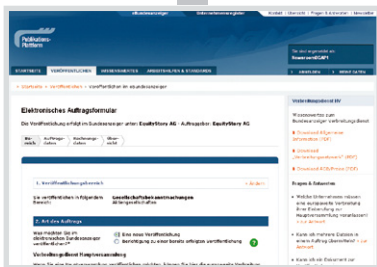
Publikations-Plattform

Startseite | Veröffentlichen | Veröffentlichen im Bundesanzeiger

Elektronisches Auftragsformular

Die Veröffentlichung erfolgt im Bundesanzeiger unter: EquityStory AG - Auftraggeber: EquityStory AG

1. Veröffentlichungsbereich

Gesellschaftsbekanntmachungen

2. Art des Auftrags

Eine neue Veröffentlichung

Berichtigung zu einer bereits erfolgten Veröffentlichung

Fragen & Antworten